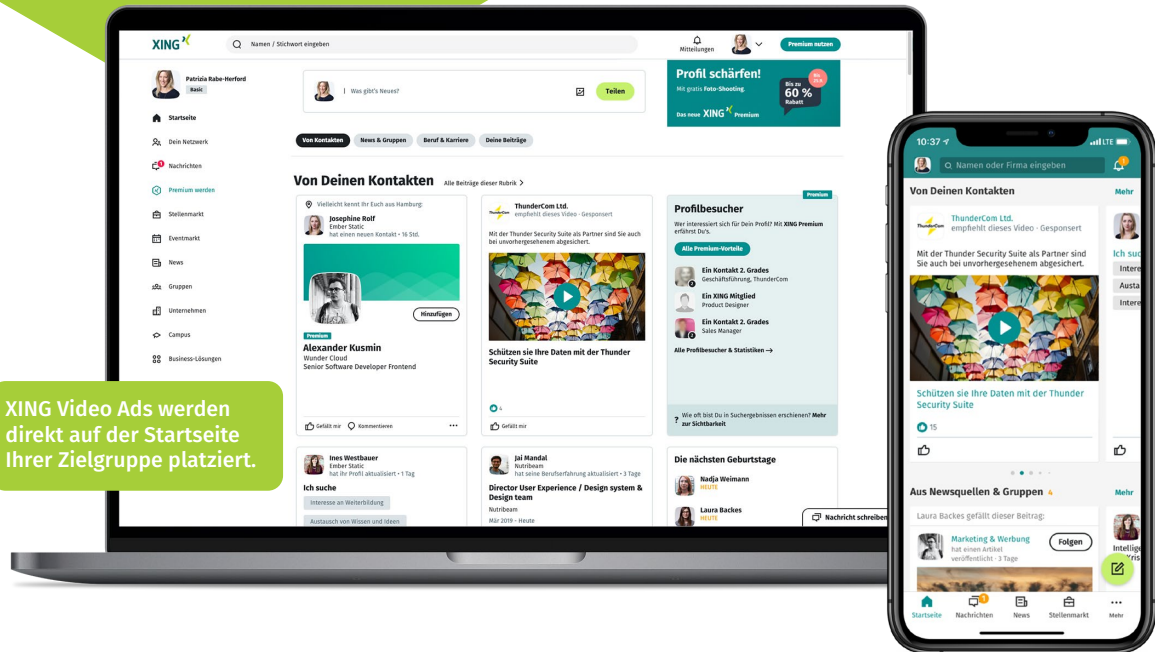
XING

Namen / Stichwort eingeben

Mitteilungen

Premium nutzen

Patrizia Rabe-Herford
Basic

Startseite
Dein Netzwerk
Nachrichten
Premium werden
Stellenmarkt
Eventmarkt
News
Gruppen
Unternehmen
Campus
Business-Lösungen

Was gibt's Neues?

Teilen

Profil schärfen!
Mit gratis Foto-Shooting.
Bis zu 60 % Rabatt
Das neue XING Premium

Von Kontakten
News & Gruppen
Beruf & Karriere
Deine Beiträge

Von Deinen Kontakten
Alle Beiträge dieser Rubrik

Vielleicht kennt Ihr Euch aus Hamburg:
Josephine Rolf
Ember Static
hat einen neuen Kontakt • 16 Std.

Hinzufügen

Premium
Alexander Kusmin
Wunder Cloud
Senior Software Developer Frontend

Gefällt mir
Kommentieren

ThunderCom Ltd.
empfiehlt dieses Video · Gesponsert

Mit der Thunder Security Suite als Partner sind Sie auch bei unvorhergesehenem abgesichert.

Schützen sie Ihre Daten mit der Thunder Security Suite

4

Gefällt mir

Premium
Profilbesucher
Wer interessiert sich für Dein Profil? Mit XING Premium erfährst Du's.

Alle Premium-Vorteile

Ein Kontakt 2. Grades
Geschäftsführung, ThunderCom
Ein XING Mitglied
Product Designer
Ein Kontakt 2. Grades
Sales Manager

Alle Profilbesucher & Statistiken →

Wie oft bist Du in Suchergebnissen erschienen? Mehr zur Sichtbarkeit

Ines Westbauer
Ember Static
hat ihr Profil aktualisiert • 1 Tag
Ich suche
Interesse an Weiterbildung
Austausch von Wissen und Ideen

Jai Mandal
Nutribeam
hat seine Berufserfahrung aktualisiert • 3 Tage
Director User Experience / Design system & Design team
Nutribeam
Mär 2019 - Heute

Die nächsten Geburtstage
Nadja Weimann
HEUTE
Laura Backes
HEUTE

Nachricht schreiben

XING Video Ads werden direkt auf der Startseite Ihrer Zielgruppe platziert.

10:37
LTE

Namen oder Firma eingeben

Von Deinen Kontakten
Mehr

ThunderCom Ltd.
empfiehlt dieses Video · Gesponsert

Mit der Thunder Security Suite als Partner sind Sie auch bei unvorhergesehenem abgesichert.

Schützen sie Ihre Daten mit der Thunder Security Suite

15

Ich suc
Intere
Austa
Intere

Aus Newsquellen & Gruppen 4
Mehr

Laura Backes gefällt dieser Beitrag:

Marketing & Werbung
hat einen Artikel veröffentlicht · 3 Tage

Folgen

Intellig
Kris

Startseite
Nachrichten
News
Stellenmarkt
Mehr